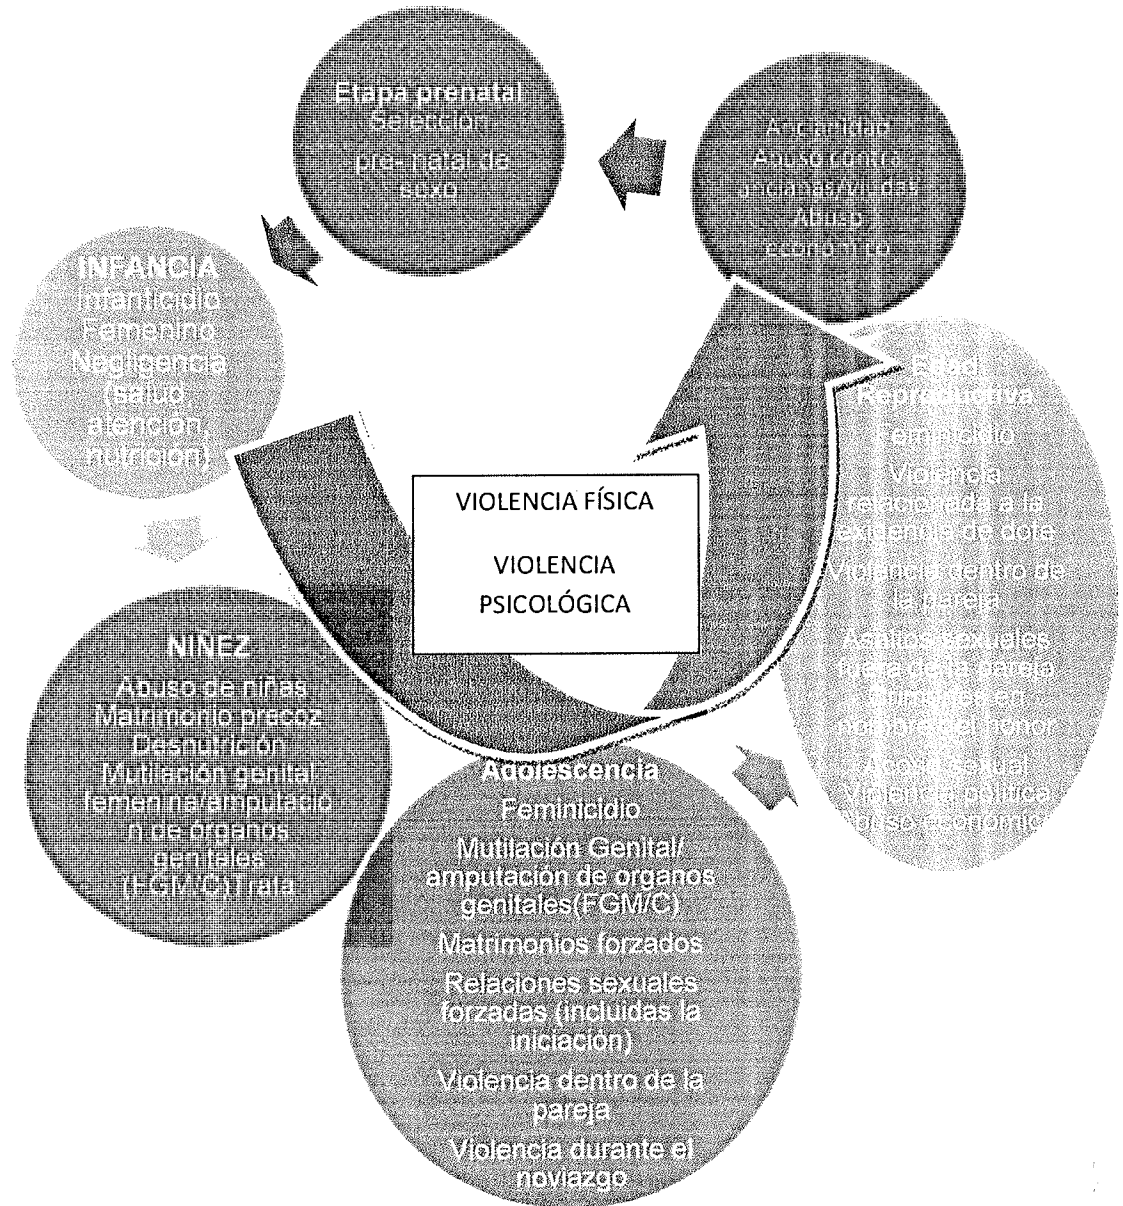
Etapa prenatal
Selección pre- natal de sexo

Ancianidad
Abuso contra ancianas/viudas
Abuso económico

INFANCIA
Infanticidio Femenino
Negligencia (salud, atención, nutrición)

Edad Reproductiva
Feminicidio
Violencia relacionada a la exigencia de dote
Violencia dentro de la pareja
Abusos sexuales fuera de la pareja
Crímenes en nombre del honor
Acoso sexual
Violencia política
Abuso económico

VIOLENCIA FÍSICA

VIOLENCIA PSICOLÓGICA

NIÑEZ
Abuso de niñas
Matrimonio precoz
Desnutrición
Mutilación genital femenina/amputación de organos genitales (FGM/C) Trata

Adolescencia
Feminicidio
Mutilación Genital/ amputación de organos genitales(FGM/C)
Matrimonios forzados
Relaciones sexuales forzadas (incluidas la iniciación)
Violencia dentro de la pareja
Violencia durante el noviazgo